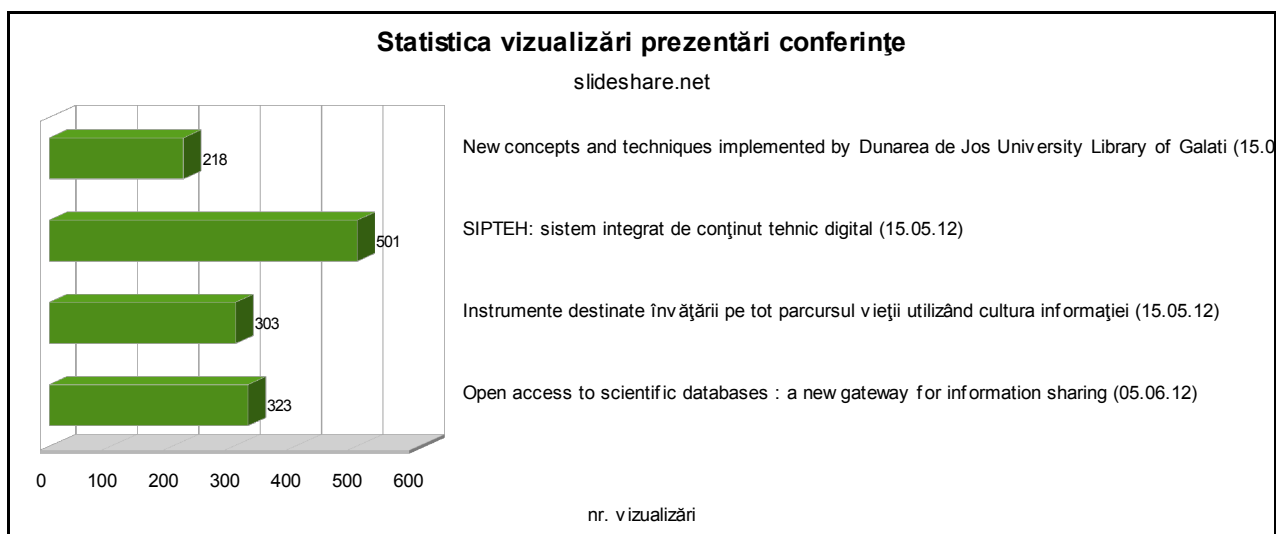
Statistica vizualizări prezentări conferinţe

slideshare.net

218

501

303

323

0 100 200 300 400 500 600

nr. vizualizări

New concepts and techniques implemented by Dunarea de Jos University Library of Galati (15.0

SIPTEH: sistem integrat de conţinut tehnic digital (15.05.12)

Instrumente destinate învăţării pe tot parcursul vieţii utilizând cultura informaţiei (15.05.12)

Open access to scientific databases : a new gateway for information sharing (05.06.12)